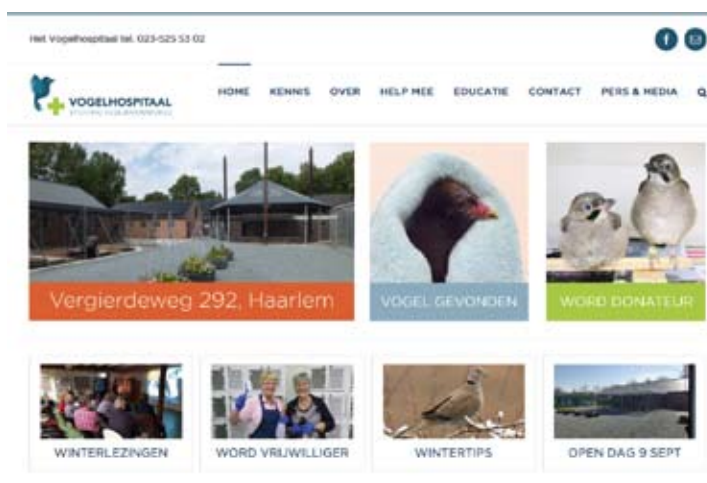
Het Vogelhospitaal tel. 023-525 53 02

VOGELHOSPITAAL
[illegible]

HOME KENNIS OVER HELP MEE EDUCATIE CONTACT PERS & MEDIA

Vergierdeweg 292, Haarlem

VOGEL GEVONDEN

WORD DONATEUR

WINTERLEZINGEN

WORD VRIJWILLIGER

WINTERTIPS

OPEN DAG 9 SEPT